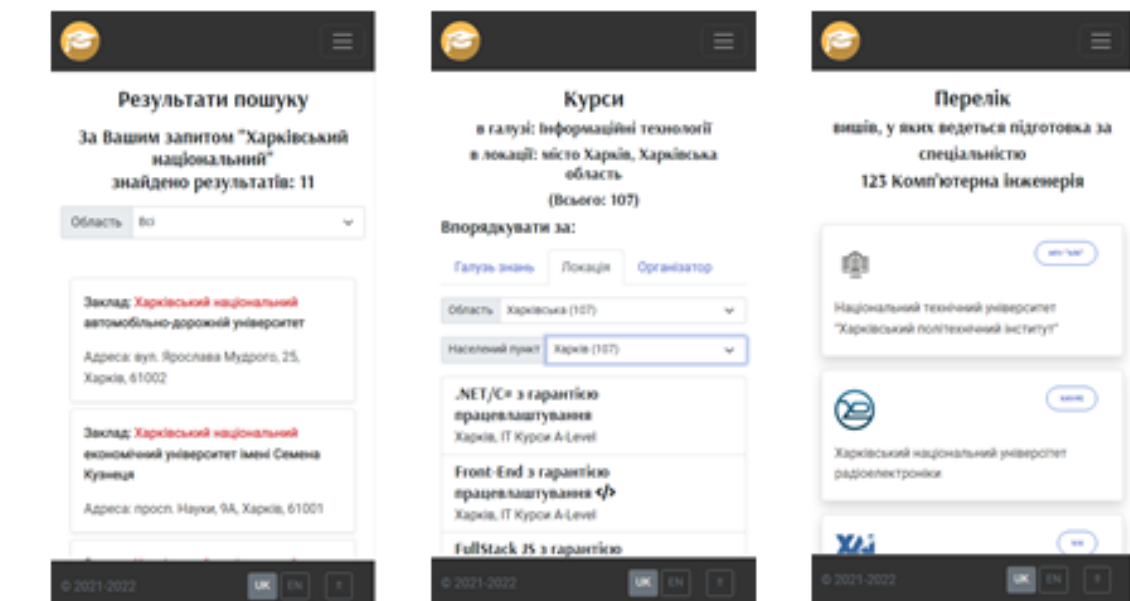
Результати пошуку

За Вашим запитом "Харківський національний"
знайдено результатів: 11

Область | Всі

Заклад: Харківський національний автомобільно-дорожній університет

Адреса: вул. Ярослава Мудрого, 25, Харків, 61002

Заклад: Харківський національний економічний університет імені Семена Кузнеця

Адреса: просп. Науки, 9А, Харків, 61001

© 2021-2022 UK EN

Курси
в галузі: Інформаційні технології
в локації: місто Харків, Харківська область
(Всього: 107)

Впорядкувати за:

Галузь знань | Локація | Організатор

Область | Харківська (107)

Населений пункт | Харків (107)

.NET/C# з гарантією працевлаштування
Харків, IT Курси A-Level

Front-End з гарантією працевлаштування </>
Харків, IT Курси A-Level

FullStack JS з гарантією

© 2021-2022 UK EN

Перелік
вишів, у яких ведеться підготовка за спеціальністю
123 Комп'ютерна інженерія

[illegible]

Національний технічний університет "Харківський політехнічний інститут"

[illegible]

Харківський національний університет радіоелектроніки

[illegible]

© 2021-2022 UK EN